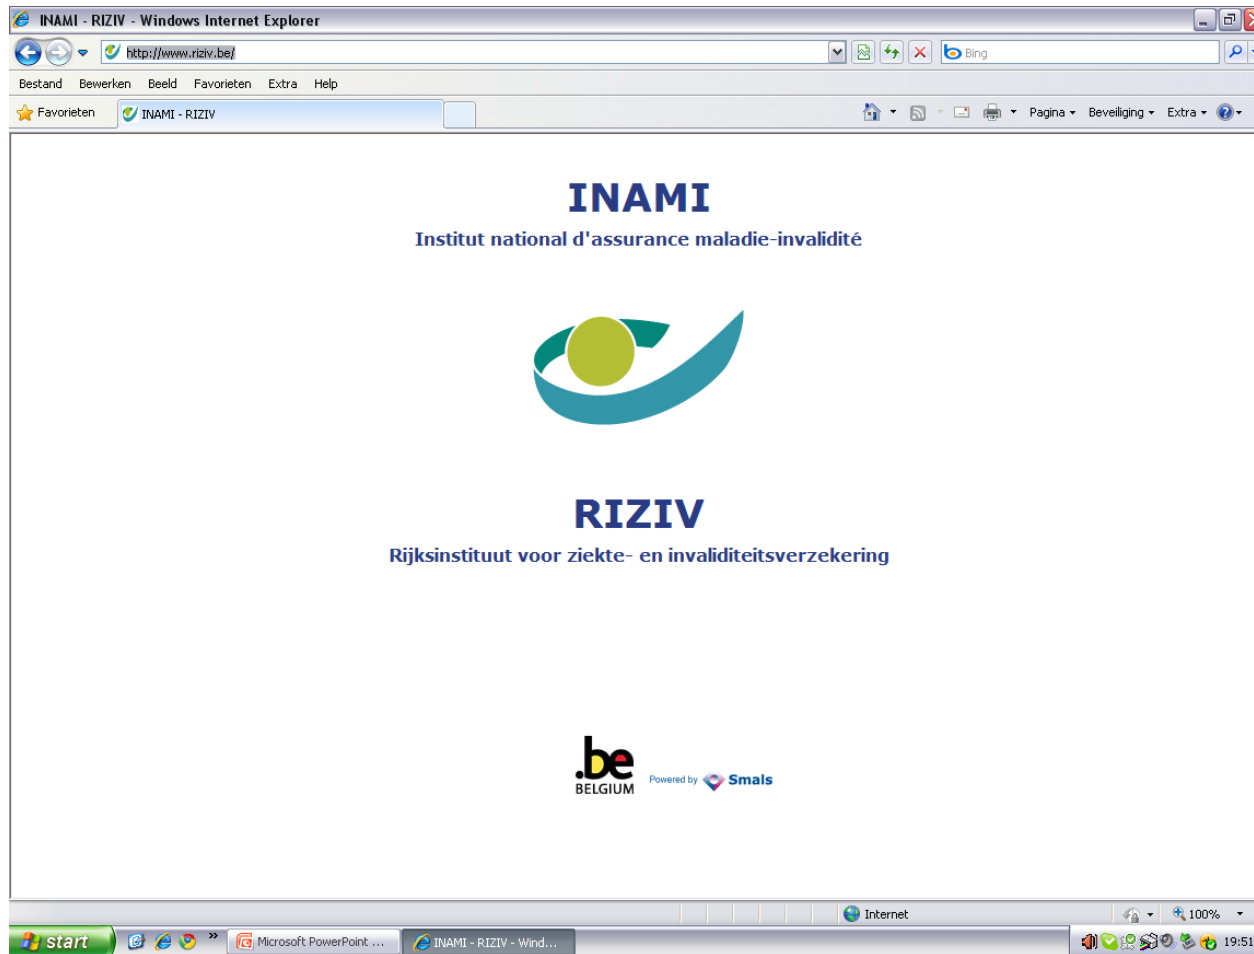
INAMI - RIZIV - Windows Internet Explorer

http://www.riziv.be/

Bing

Bestand Bewerken Beeld Favorieten Extra Help

Favorieten INAMI - RIZIV

Pagina Beveiliging Extra

INAMI

Institut national d'assurance maladie-invalidité

RIZIV

Rijksinstituut voor ziekte- en invaliditeitsverzekering

.be BELGIUM

Powered by Smals

Internet 100%

start Microsoft PowerPoint ... INAMI - RIZIV - Wind... 19:51